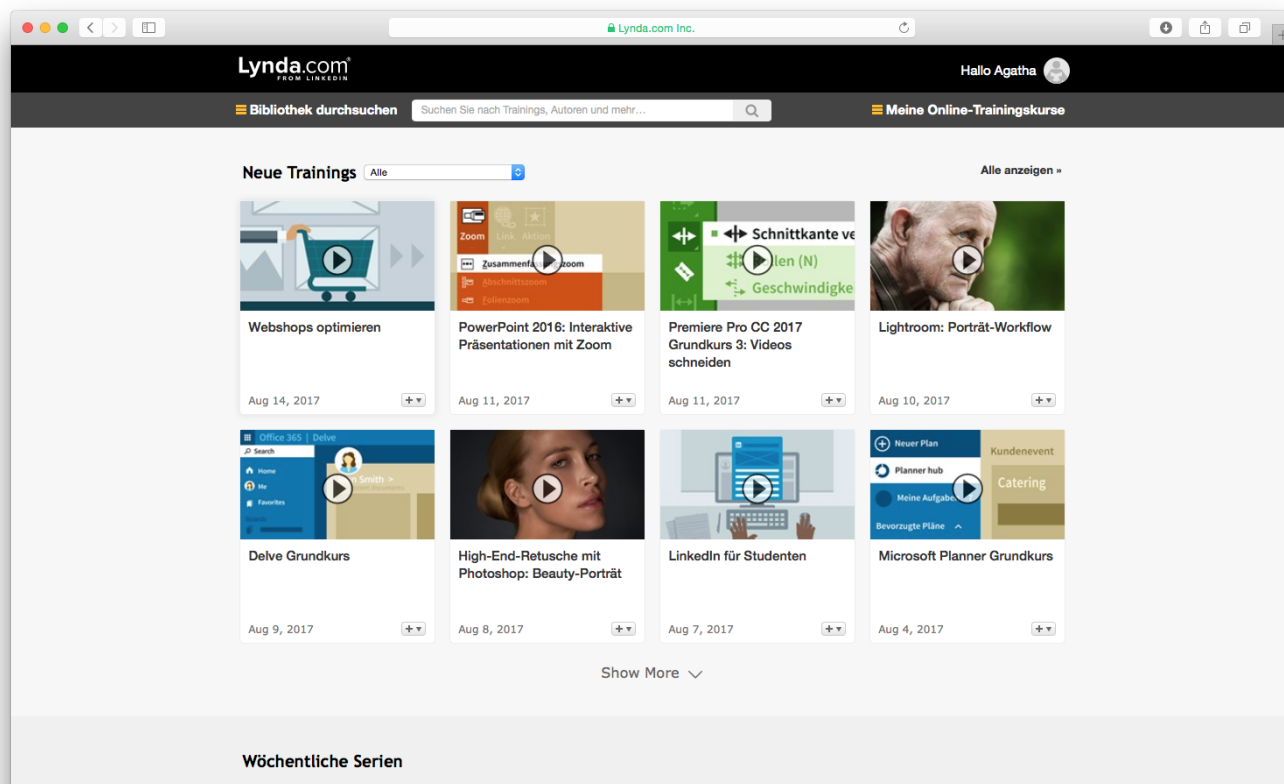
Lynda.com Inc.

Lynda.com FROM LINKEDIN

Hallo Agatha

Bibliothek durchsuchen

Suchen Sie nach Trainings, Autoren und mehr…

Meine Online-Trainingskurse

Neue Trainings Alle

Alle anzeigen »

Webshops optimieren

Aug 14, 2017

Zoom Link Aktion Zusammenfa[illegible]zoom Abschnittszoom Folienzoom

PowerPoint 2016: Interaktive Präsentationen mit Zoom

Aug 11, 2017

Schnittkante ve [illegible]len (N) Geschwindigke

Premiere Pro CC 2017 Grundkurs 3: Videos schneiden

Aug 11, 2017

Lightroom: Porträt-Workflow

Aug 10, 2017

Office 365 | Delve Search Home Me Favorites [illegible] Smith

Delve Grundkurs

Aug 9, 2017

High-End-Retusche mit Photoshop: Beauty-Porträt

Aug 8, 2017

LinkedIn für Studenten

Aug 7, 2017

Neuer Plan Planner hub Meine Aufgabe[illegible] Bevorzugte Pläne Kundenevent Catering

Microsoft Planner Grundkurs

Aug 4, 2017

Show More

Wöchentliche Serien